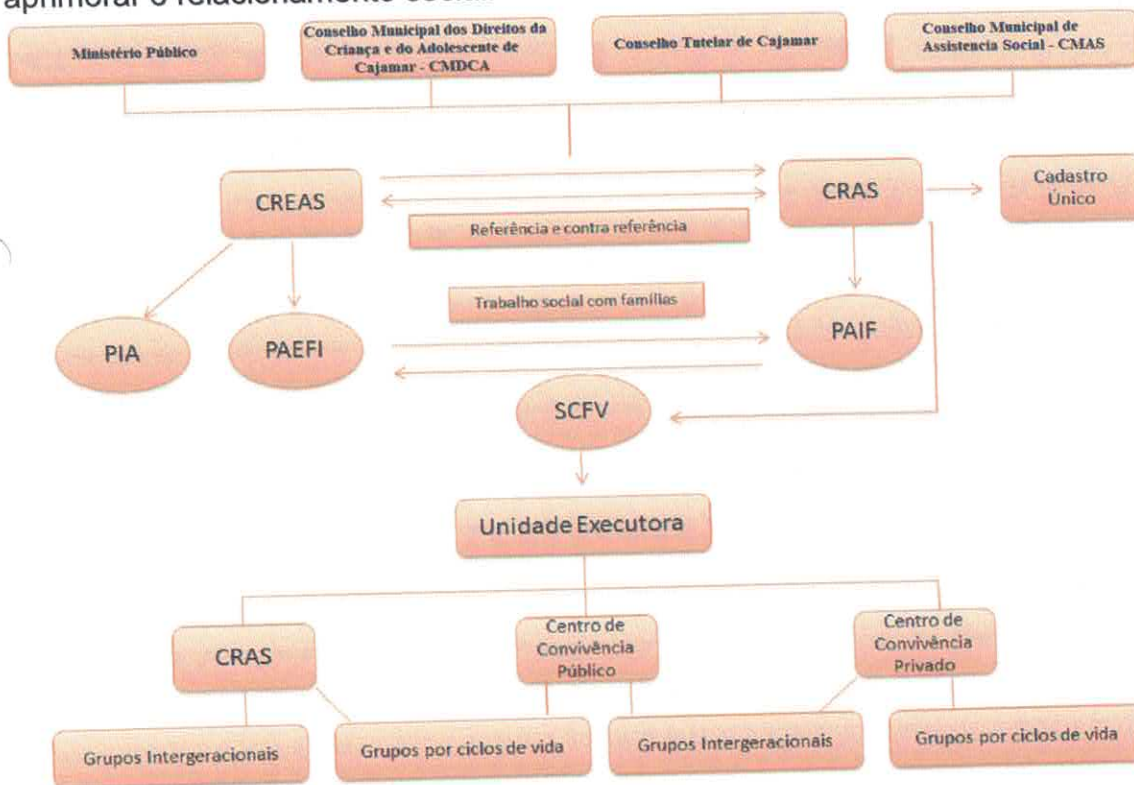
aprimorar o relacionamento social.

Ministério Público

Conselho Municipal dos Direitos da Criança e do Adolescente de Cajamar - CMDCA

Conselho Tutelar de Cajamar

Conselho Municipal de Assistencia Social - CMAS

CREAS

CRAS

Cadastro Único

Referência e contra referência

Trabalho social com famílias

PIA

PAEFI

PAIF

SCFV

Unidade Executora

CRAS

Centro de Convivência Público

Centro de Convivência Privado

Grupos Intergeracionais

Grupos por ciclos de vida

Grupos Intergeracionais

Grupos por ciclos de vida